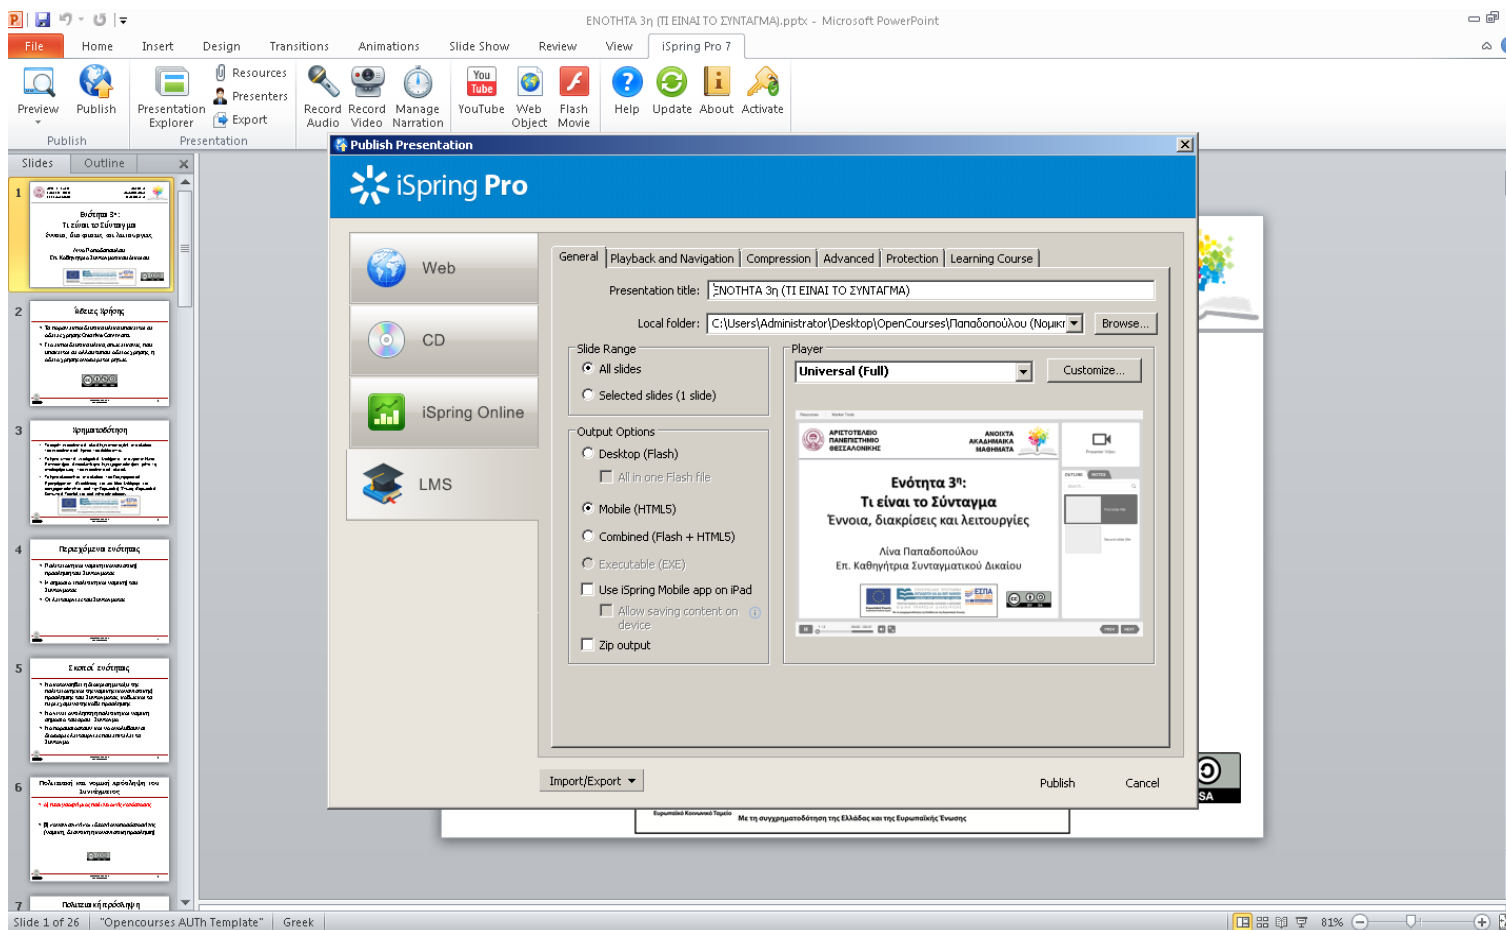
ΕΝΟΤΗΤΑ 3η (ΤΙ ΕΙΝΑΙ ΤΟ ΣΥΝΤΑΓΜΑ).pptx - Microsoft PowerPoint

File Home Insert Design Transitions Animations Slide Show Review View iSpring Pro 7

Preview Publish Presentation Explorer Resources Presenters Export Record Audio Record Video Manage Narration YouTube Web Object Flash Movie Help Update About Activate

Publish Presentation

Slides Outline

Publish Presentation

iSpring Pro

Web
CD
iSpring Online
LMS

General | Playback and Navigation | Compression | Advanced | Protection | Learning Course

Presentation title: ΕΝΟΤΗΤΑ 3η (ΤΙ ΕΙΝΑΙ ΤΟ ΣΥΝΤΑΓΜΑ)

Local folder: C:\Users\Administrator\Desktop\OpenCourses\Παπαδοπούλου (Νομικ Browse...

Slide Range
All slides
Selected slides (1 slide)

Output Options
Desktop (Flash)
All in one Flash file
Mobile (HTML5)
Combined (Flash + HTML5)
Executable (EXE)
Use iSpring Mobile app on iPad
Allow saving content on device
Zip output

Player
Universal (Full)
Customize...

ΑΡΙΣΤΟΤΕΛΕΙΟ ΠΑΝΕΠΙΣΤΗΜΙΟ ΘΕΣΣΑΛΟΝΙΚΗΣ
ΑΝΟΙΧΤΑ ΑΚΑΔΗΜΑΙΚΑ ΜΑΘΗΜΑΤΑ
Ενότητα 3η:
Τι είναι το Σύνταγμα
Έννοια, διακρίσεις και λειτουργίες
Λίνα Παπαδοπούλου
Επ. Καθηγήτρια Συνταγματικού Δικαίου

Import/Export
Publish
Cancel

Μετη συγχρηματοδότηση της Ελλάδας και της Ευρωπαϊκής Ένωσης

Slide 1 of 26 "Opencourses AUTh Template" Greek 81%